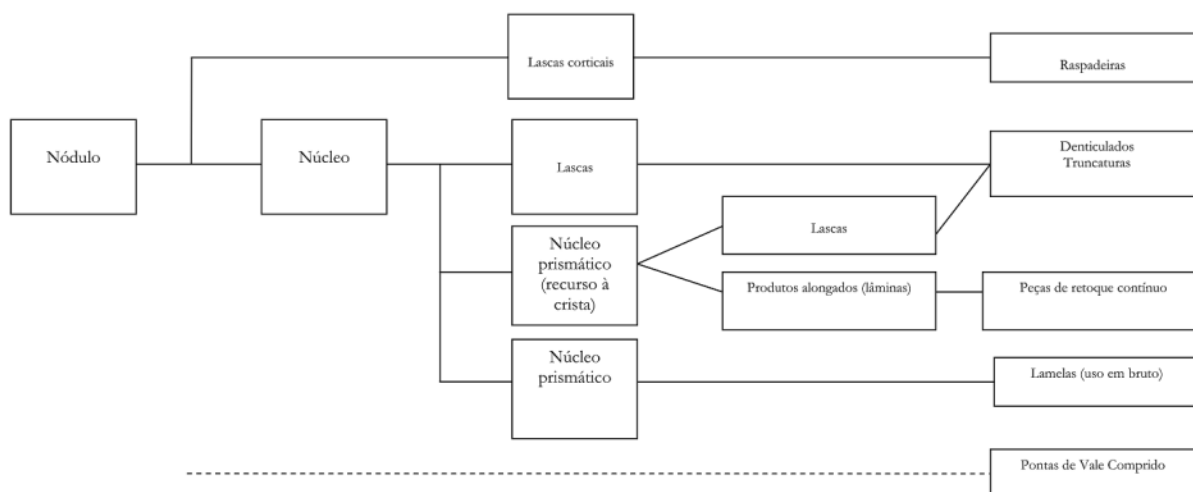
Lascas corticais

Raspadeiras

Nódulo

Núcleo

Lascas

Denticulados
Truncaturas

Núcleo prismático (recurso à crista)

Lascas

Produtos alongados (lâminas)

Peças de retoque contínuo

Núcleo prismático

Lamelas (uso em bruto)

Pontas de Vale Comprido